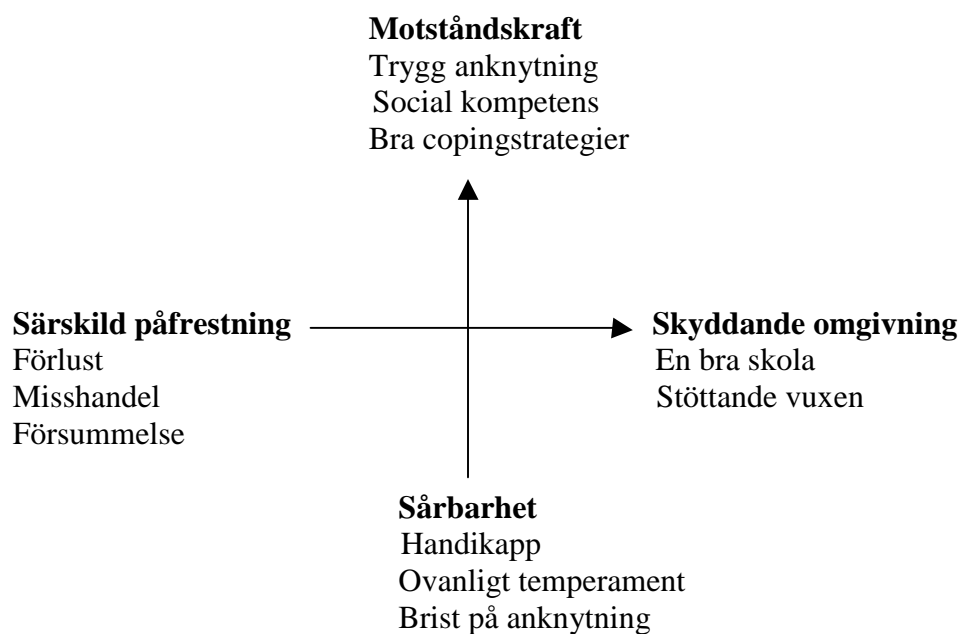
**Motståndskraft**
Trygg anknytning
Social kompetens
Bra copingstrategier

**Särskild påfrestning**
Förlust
Misshandel
Försummelse

**Skyddande omgivning**
En bra skola
Stöttande vuxen

**Sårbarhet**
Handikapp
Ovanligt temperament
Brist på anknytning